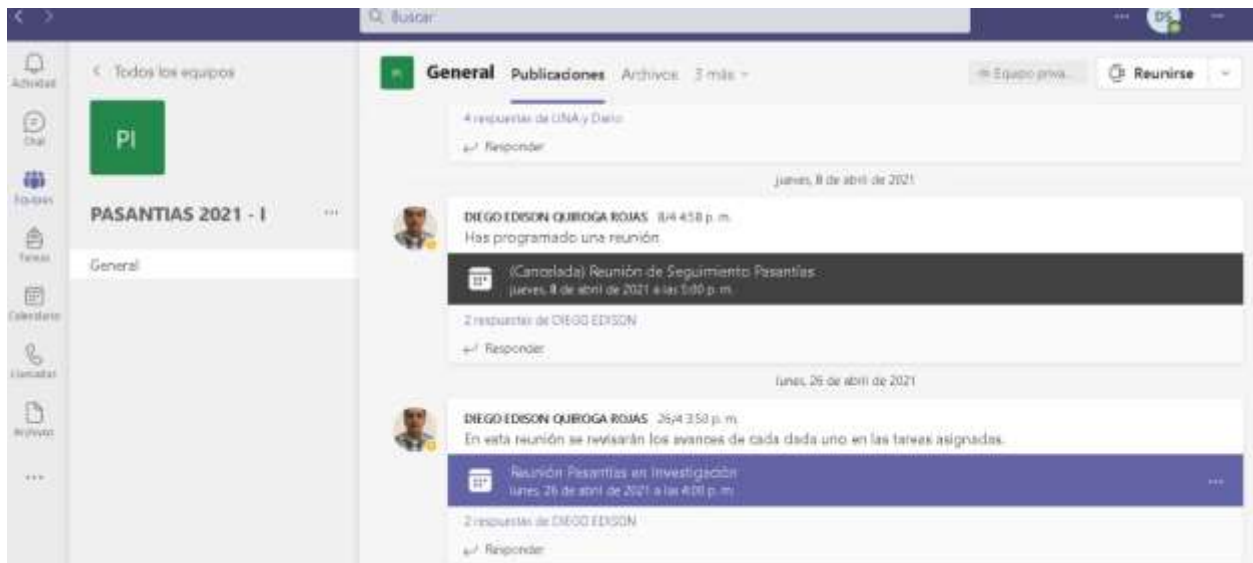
Buscar

DS

Actividad

Chat

Equipos

Tareas

Calendario

Llamadas

Archivos

...

< Todos los equipos

PI

PASANTIAS 2021 - I

...

General

General Publicaciones Archivos 3 más

Equipo priva...

Reunirse

4 respuestas de UNA y Dario

Responder

jueves, 8 de abril de 2021

DIEGO EDISON QUIROGA ROJAS 8/4 4:58 p. m.

Has programado una reunión

(Cancelada) Reunión de Seguimiento Pasantías

jueves, 8 de abril de 2021 a las 5:00 p. m.

2 respuestas de DIEGO EDISON

Responder

lunes, 26 de abril de 2021

DIEGO EDISON QUIROGA ROJAS 26/4 3:50 p. m.

En esta reunión se revisarán los avances de cada dada uno en las tareas asignadas.

Reunión Pasantías en Investigación

lunes, 26 de abril de 2021 a las 4:00 p. m.

...

2 respuestas de DIEGO EDISON

Responder